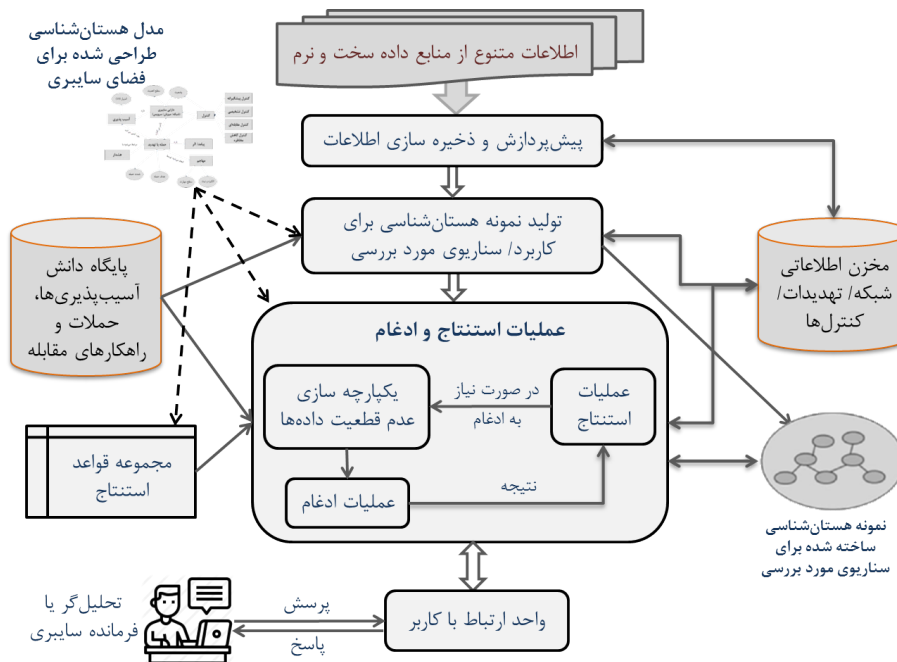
مدل هستان‌شناسی طراحی شده برای فضای سایبری

اطلاعات متنوع از منابع داده سخت و نرم

پیش‌پردازش و ذخیره سازی اطلاعات

تولید نمونه هستان‌شناسی برای کاربرد/ سناریوی مورد بررسی

پایگاه دانش آسیب‌پذیری‌ها، حملات و راهکارهای مقابله

مخزن اطلاعاتی شبکه/ تهدیدات/ کنترل‌ها

عملیات استنتاج و ادغام

یکپارچه سازی عدم قطعیت داده‌ها

در صورت نیاز به ادغام

عملیات استنتاج

مجموعه قواعد استنتاج

عملیات ادغام

نتیجه

نمونه هستان‌شناسی ساخته شده برای سناریوی مورد بررسی

تحلیل‌گر یا فرمانده سایبری

پرسش

پاسخ

واحد ارتباط با کاربر